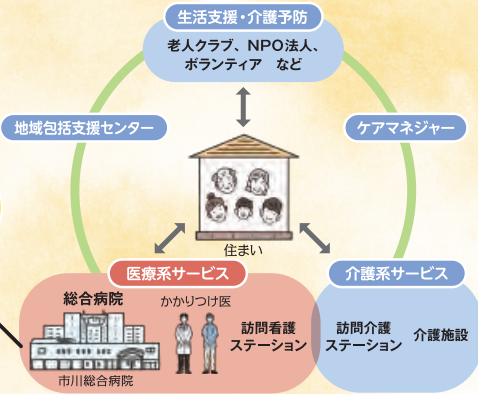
生活支援・介護予防

老人クラブ、NPO法人、ボランティア　など

地域包括支援センター

ケアマネジャー

住まい

医療系サービス

介護系サービス

総合病院

かかりつけ医

訪問看護ステーション

市川総合病院

訪問介護ステーション

介護施設